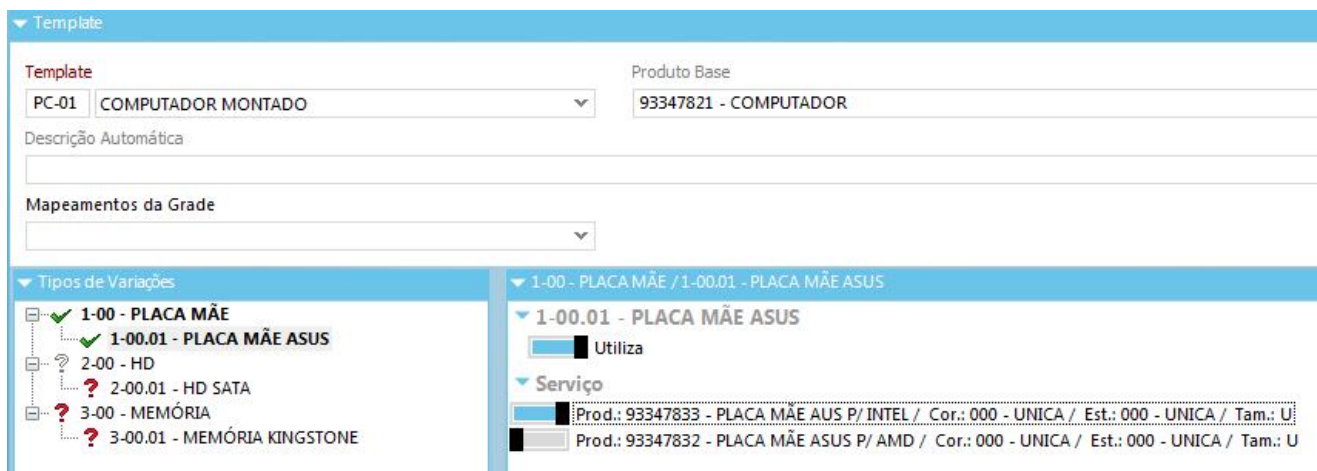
Template

Template
PC-01 COMPUTADOR MONTADO

Produto Base
93347821 - COMPUTADOR

Descrição Automática

Mapeamentos da Grade

Tipos de Variações
1-00 - PLACA MÃE
1-00.01 - PLACA MÃE ASUS
2-00 - HD
2-00.01 - HD SATA
3-00 - MEMÓRIA
3-00.01 - MEMÓRIA KINGSTONE

1-00 - PLACA MÃE / 1-00.01 - PLACA MÃE ASUS
1-00.01 - PLACA MÃE ASUS
Utiliza
Serviço
Prod.: 93347833 - PLACA MÃE AUS P/ INTEL / Cor.: 000 - UNICA / Est.: 000 - UNICA / Tam.: U
Prod.: 93347832 - PLACA MÃE ASUS P/ AMD / Cor.: 000 - UNICA / Est.: 000 - UNICA / Tam.: U